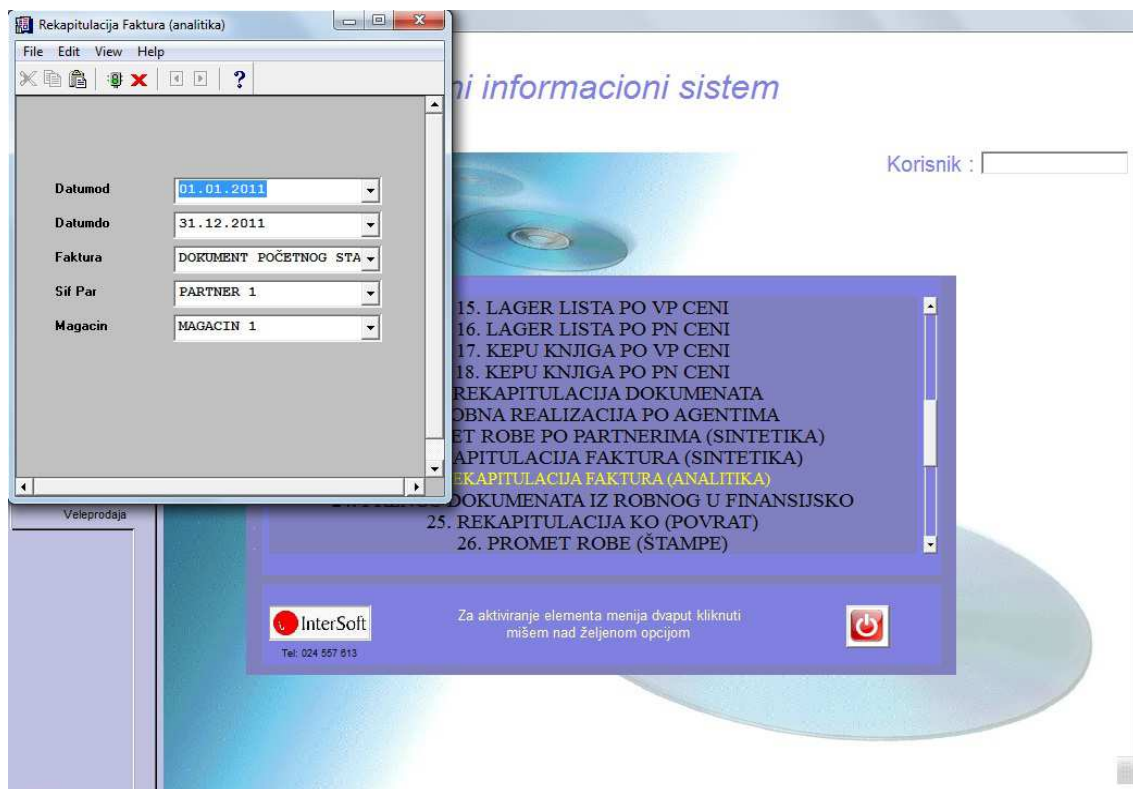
Rekapitulacija Faktura (analitika)

File Edit View Help

?

Datumod 01.01.2011
Datumdo 31.12.2011
Faktura DOKUMENT POČETNOG STA
Sif Par PARTNER 1
Magacin MAGACIN 1

Veleprodaja

ni informacioni sistem

Korisnik :

15. LAGER LISTA PO VP CENI
16. LAGER LISTA PO PN CENI
17. KEPU KNJIGA PO VP CENI
18. KEPU KNJIGA PO PN CENI
REKAPITULACIJA DOKUMENATA
OBNA REALIZACIJA PO AGENTIMA
ET ROBE PO PARTNERIMA (SINTETIKA)
APITULACIJA FAKTURA (SINTETIKA)
EKAPITULACIJA FAKTURA (ANALITIKA)
DOKUMENATA IZ ROBNOG U FINANSIJSKO
25. REKAPITULACIJA KO (POVRAT)
26. PROMET ROBE (ŠTAMPE)

InterSoft
Tel: 024 557 613

Za aktiviranje elementa menija dvaput kliknuti mišem nad željenom opcijom